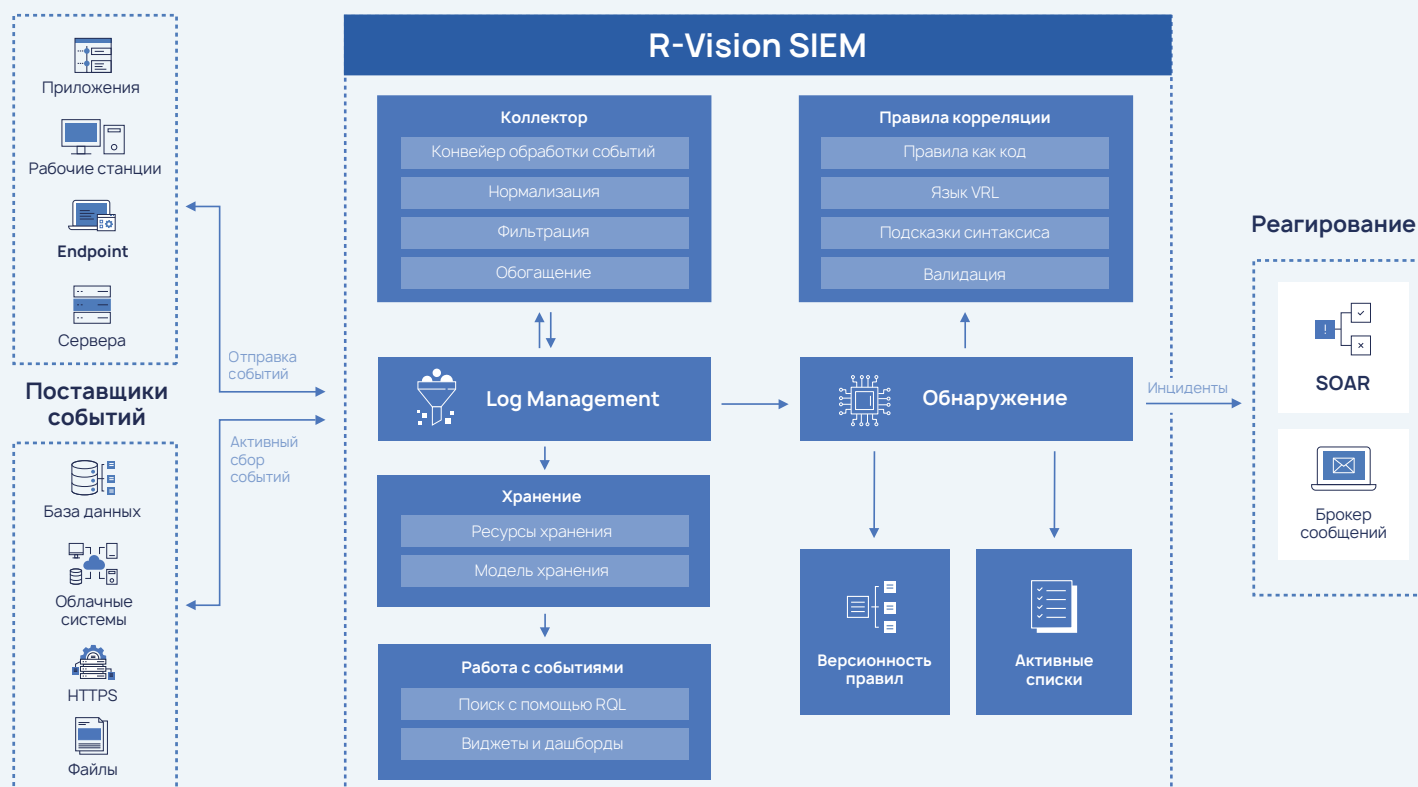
Приложения

Рабочие станции

Endpoint

Сервера

Поставщики событий

База данных

Облачные системы

HTTPS

Файлы

Отправка событий

Активный сбор событий

R-Vision SIEM

Коллектор

Конвейер обработки событий

Нормализация

Фильтрация

Обогащение

Log Management

Хранение

Ресурсы хранения

Модель хранения

Работа с событиями

Поиск с помощью RQL

Виджеты и дашборды

Правила корреляции

Правила как код

Язык VRL

Подсказки синтаксиса

Валидация

Обнаружение

Версионность правил

Активные списки

Инциденты

Реагирование

SOAR

Брокер сообщений